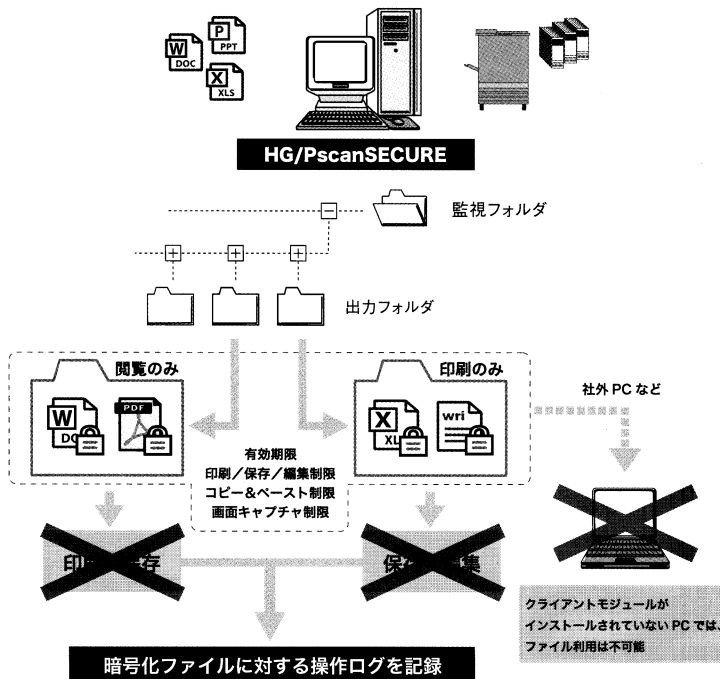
W DOC
P PPT
X XLS

HG/PscanSECURE

監視フォルダ

出力フォルダ

閲覧のみ

W DOC
PDF

印刷のみ

X XLS
wri

社外 PC など

有効期限
印刷／保存／編集制限
コピー＆ペースト制限
画面キャプチャ制限

印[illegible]存

保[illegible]集

クライアントモジュールが
インストールされていない PC では、
ファイル利用は不可能

暗号化ファイルに対する操作ログを記録